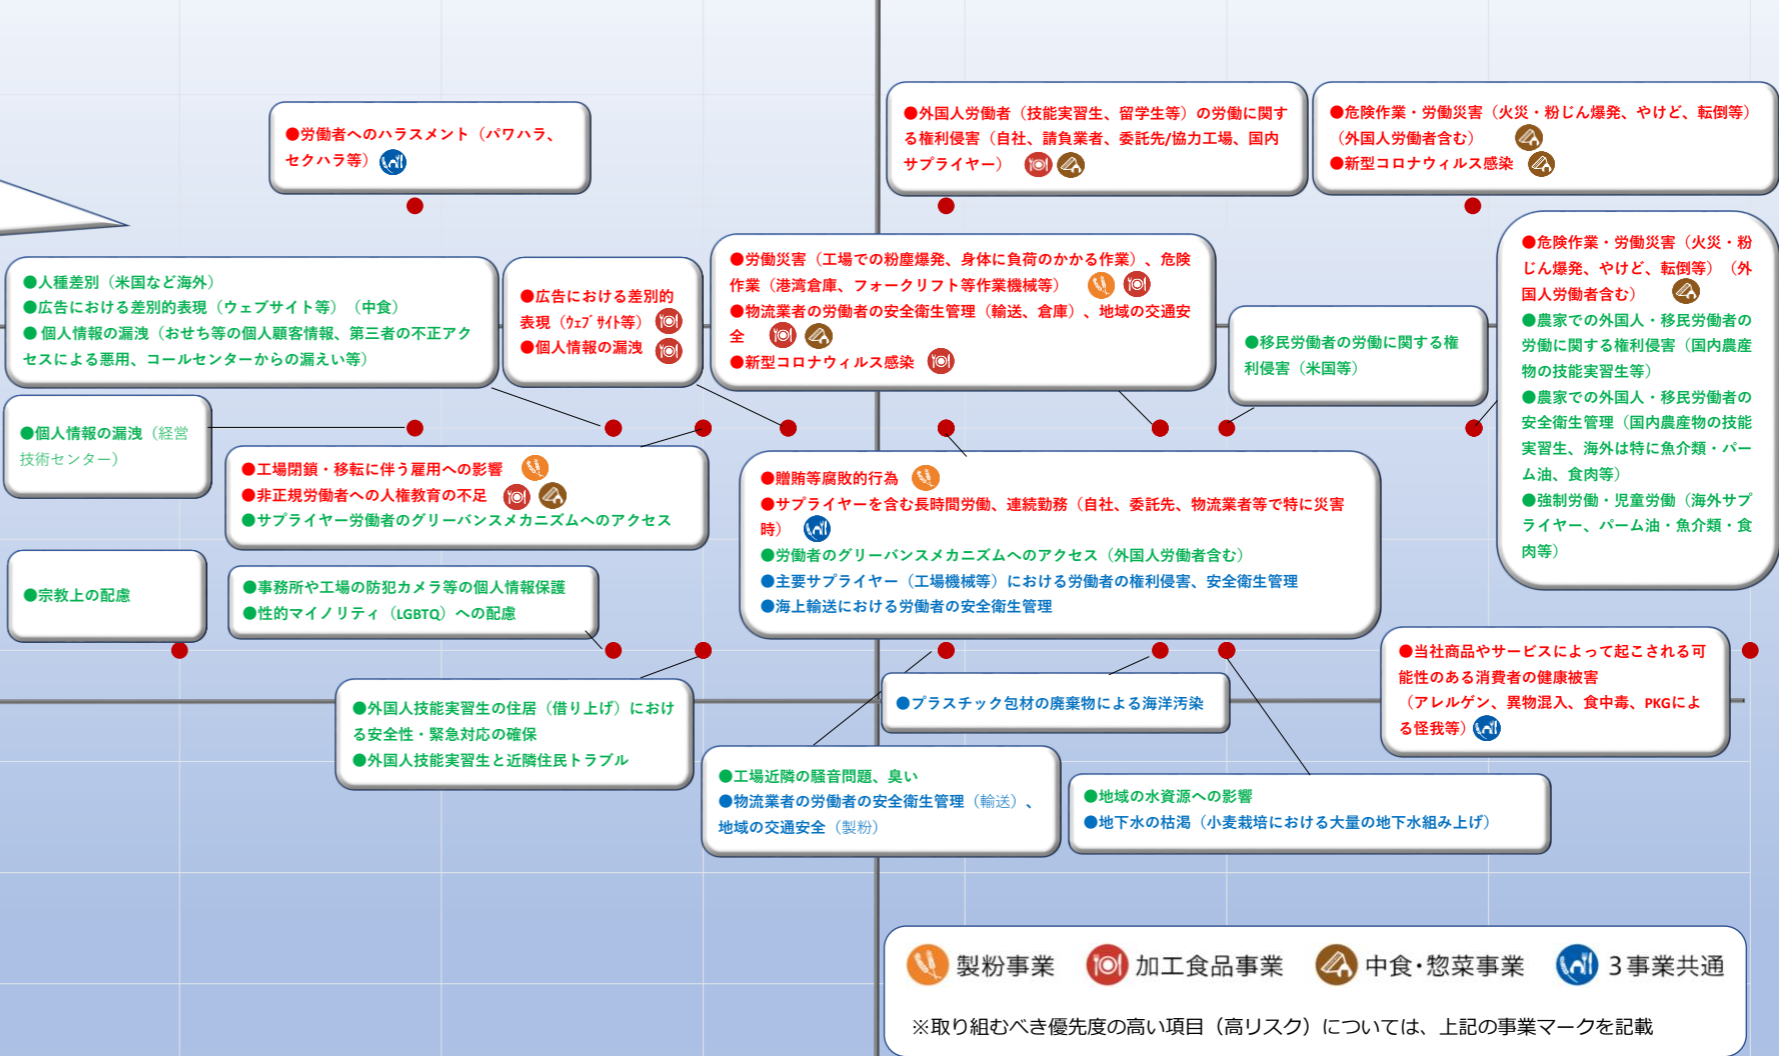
●労働者へのハラスメント（パワハラ、セクハラ等）

●外国人労働者（技能実習生、留学生等）の労働に関する権利侵害（自社、請負業者、委託先/協力工場、国内サプライヤー）

●危険作業・労働災害（火災・粉じん爆発、やけど、転倒等）（外国人労働者含む）
●新型コロナウィルス感染

●人種差別（米国など海外）
●広告における差別的表現（ウェブサイト等）（中食）
●個人情報の漏洩（おせち等の個人顧客情報、第三者の不正アクセスによる悪用、コールセンターからの漏えい等）

●広告における差別的表現（ｳｪﾌﾞｻｲﾄ等）
●個人情報の漏洩

●労働災害（工場での粉塵爆発、身体に負荷のかかる作業）、危険作業（港湾倉庫、フォークリフト等作業機械等）
●物流業者の労働者の安全衛生管理（輸送、倉庫）、地域の交通安全
●新型コロナウィルス感染

●移民労働者の労働に関する権利侵害（米国等）

●危険作業・労働災害（火災・粉じん爆発、やけど、転倒等）（外国人労働者含む）
●農家での外国人・移民労働者の労働に関する権利侵害（国内農産物の技能実習生等）
●農家での外国人・移民労働者の安全衛生管理（国内農産物の技能実習生、海外は特に魚介類・パーム油、食肉等）
●強制労働・児童労働（海外サプライヤー、パーム油・魚介類・食肉等）

●個人情報の漏洩（経営技術センター）

●工場閉鎖・移転に伴う雇用への影響
●非正規労働者への人権教育の不足
●サプライヤー労働者のグリーバンスメカニズムへのアクセス

●贈賄等腐敗的行為
●サプライヤーを含む長時間労働、連続勤務（自社、委託先、物流業者等で特に災害時）
●労働者のグリーバンスメカニズムへのアクセス（外国人労働者含む）
●主要サプライヤー（工場機械等）における労働者の権利侵害、安全衛生管理
●海上輸送における労働者の安全衛生管理

●宗教上の配慮

●事務所や工場の防犯カメラ等の個人情報保護
●性的マイノリティ（LGBTQ）への配慮

●当社商品やサービスによって起こされる可能性のある消費者の健康被害（アレルゲン、異物混入、食中毒、PKGによる怪我等）

●プラスチック包材の廃棄物による海洋汚染

●外国人技能実習生の住居（借り上げ）における安全性・緊急対応の確保
●外国人技能実習生と近隣住民トラブル

●工場近隣の騒音問題、臭い
●物流業者の労働者の安全衛生管理（輸送）、地域の交通安全（製粉）

●地域の水資源への影響
●地下水の枯渇（小麦栽培における大量の地下水組み上げ）

製粉事業　加工食品事業　中食・惣菜事業　3事業共通

※取り組むべき優先度の高い項目（高リスク）については、上記の事業マークを記載